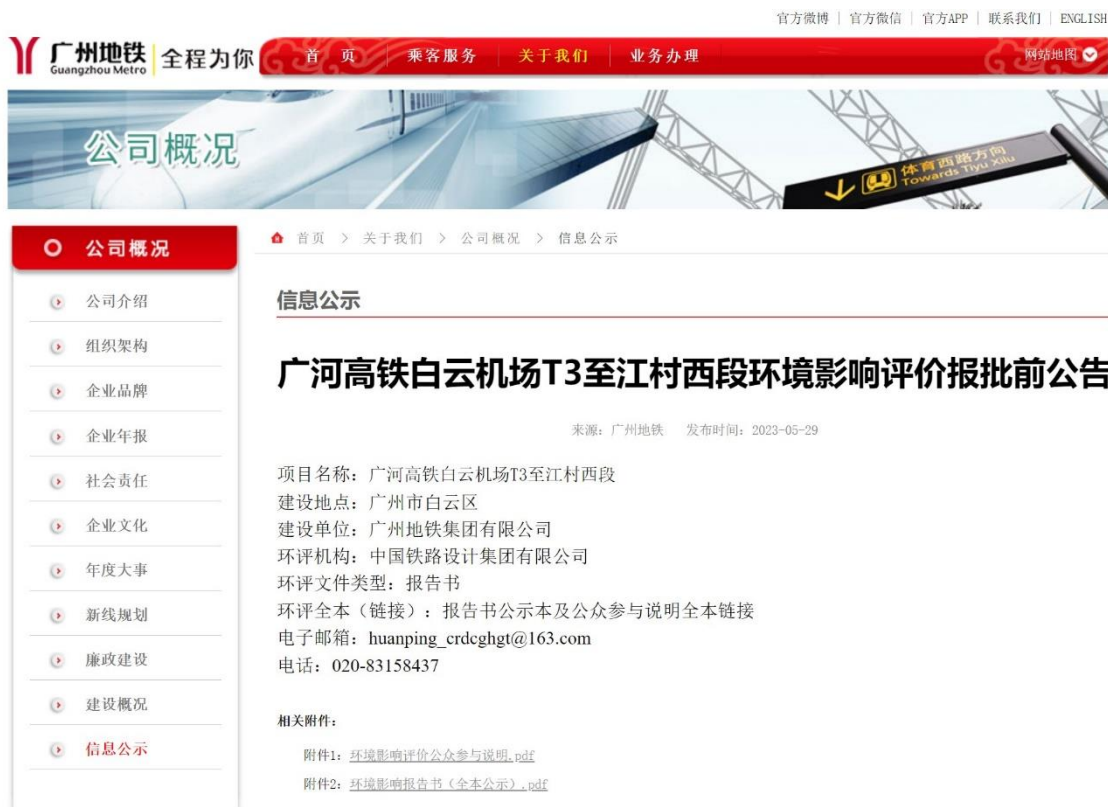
官方微博 | 官方微信 | 官方APP | 联系我们 | ENGLISH

广州地铁 Guangzhou Metro 全程为你

首 页　乘客服务　关于我们　业务办理　网站地图

公司概况

体育西路方向 Towards Tiyu Xilu

公司概况

公司介绍
组织架构
企业品牌
企业年报
社会责任
企业文化
年度大事
新线规划
廉政建设
建设概况
信息公示

首页 > 关于我们 > 公司概况 > 信息公示

信息公示

广河高铁白云机场T3至江村西段环境影响评价报批前公告

来源：广州地铁　发布时间：2023-05-29

项目名称：广河高铁白云机场T3至江村西段
建设地点：广州市白云区
建设单位：广州地铁集团有限公司
环评机构：中国铁路设计集团有限公司
环评文件类型：报告书
环评全本（链接）：报告书公示本及公众参与说明全本链接
电子邮箱：huanping_crdcghgt@163.com
电话：020-83158437

相关附件：

附件1：环境影响评价公众参与说明.pdf

附件2：环境影响报告书（全本公示）.pdf